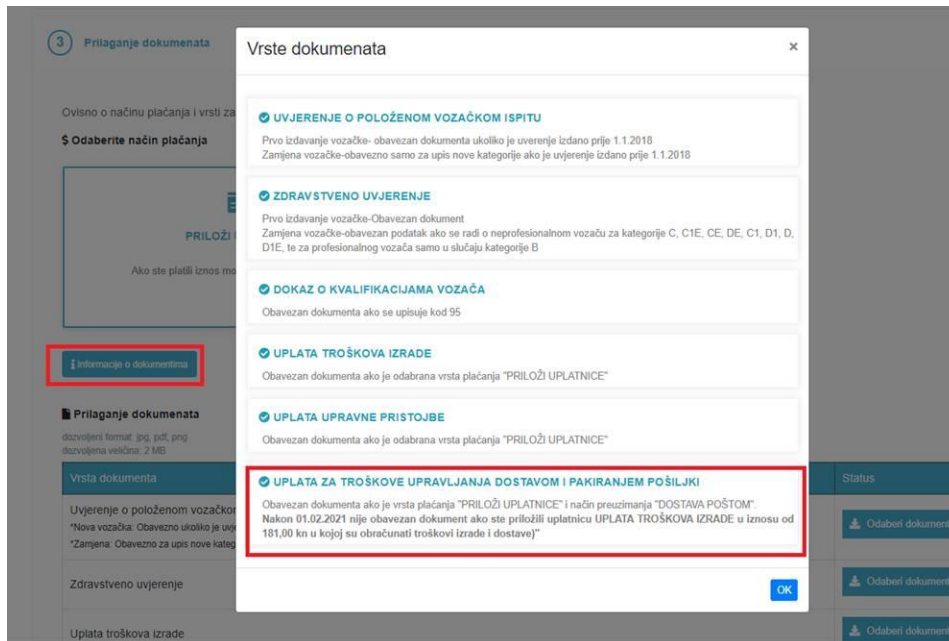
3 Prilaganje dokumenata

Ovisno o načinu plaćanja i vrsti za

$ Odaberite način plaćanja

PRILOŽI

Ako ste platili iznos mo

Informacije o dokumentima

Prilaganje dokumenata

dozvoljeni format: jpg, pdf, png
dozvoljena veličina: 2 MB

| Vrsta dokumenta | Status |
|---|---|
| Uvjerenje o položenom vozačkom *Nova vozačka: Obavezno ukoliko je uvj *Zamjena: Obavezno za upis nove kateg | Odaberi dokument |
| Zdravstveno uvjerenje | Odaberi dokument |
| Uplata troškova izrade | Odaberi dokument |

Vrste dokumenata ×

UVJERENJE O POLOŽENOM VOZAČKOM ISPITU
Prvo izdavanje vozačke- obavezan dokumenta ukoliko je uverenje izdano prije 1.1.2018
Zamjena vozačke-obavezno samo za upis nove kategorije ako je uvjerenje izdano prije 1.1.2018

ZDRAVSTVENO UVJERENJE
Prvo izdavanje vozačke-Obavezan dokument
Zamjena vozačke-obavezan podatak ako se radi o neprofesionalnom vozaču za kategorije C, C1E, CE, DE, C1, D1, D, D1E, te za profesionalnog vozača samo u slučaju kategorije B

DOKAZ O KVALIFIKACIJAMA VOZAČA
Obavezan dokumenta ako se upisuje kod 95

UPLATA TROŠKOVA IZRADE
Obavezan dokumenta ako je odabrana vrsta plaćanja "PRILOŽI UPLATNICE"

UPLATA UPRAVNE PRISTOJBE
Obavezan dokumenta ako je odabrana vrsta plaćanja "PRILOŽI UPLATNICE"

UPLATA ZA TROŠKOVE UPRAVLJANJA DOSTAVOM I PAKIRANJEM POŠILJKI
Obavezan dokumenta ako je vrsta plaćanja "PRILOŽI UPLATNICE" i način preuzimanja "DOSTAVA POŠTOM".
Nakon 01.02.2021 nije obavezan dokument ako ste priložili uplatnicu UPLATA TROŠKOVA IZRADE u iznosu od 181,00 kn u kojoj su obračunati troškovi izrade i dostave)"

OK